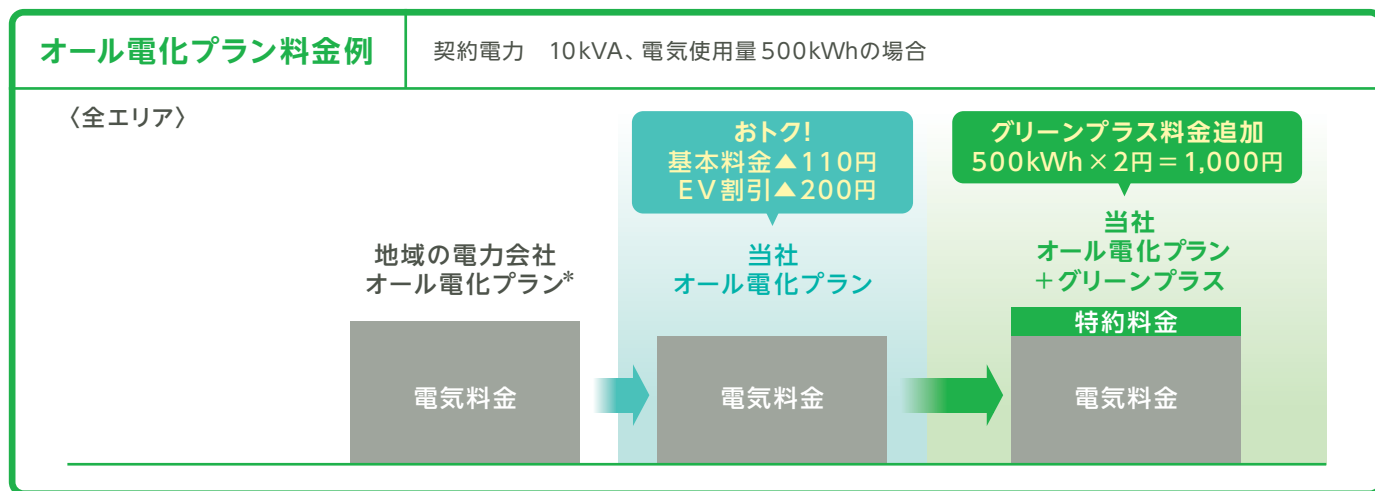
オール電化プラン料金例

契約電力　10kVA、電気使用量500kWhの場合

〈全エリア〉

おトク!
基本料金▲110円
EV割引▲200円

グリーンプラス料金追加
500kWh × 2円 = 1,000円

地域の電力会社
オール電化プラン*

当社
オール電化プラン

当社
オール電化プラン
+グリーンプラス

特約料金

電気料金

電気料金

電気料金